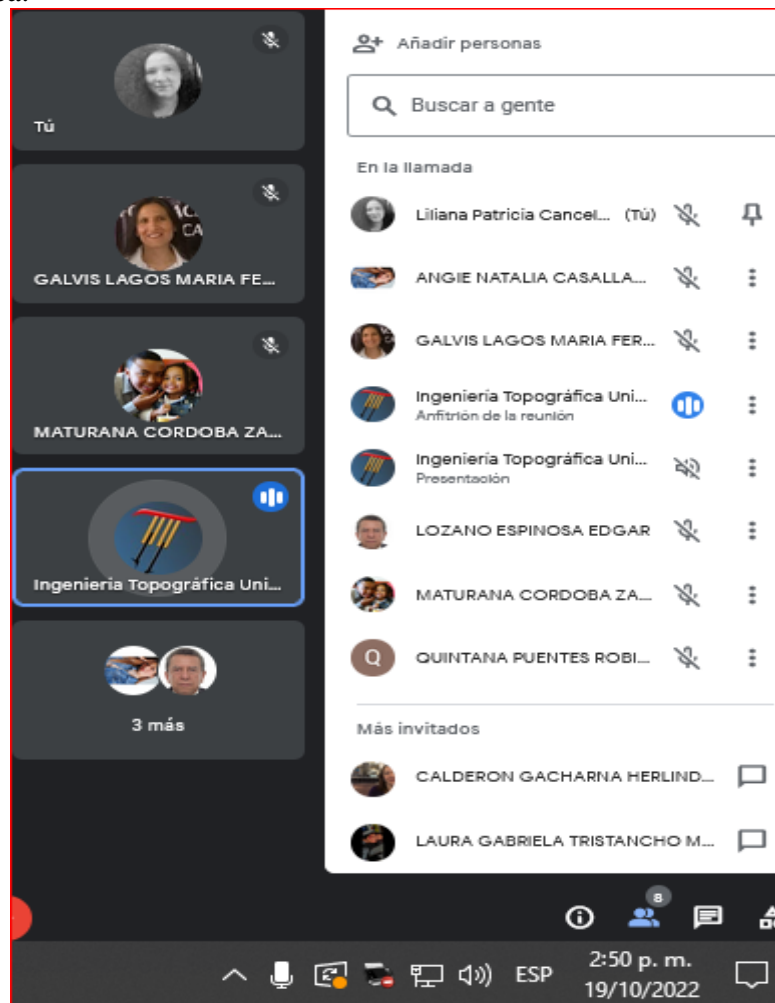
Tú

GALVIS LAGOS MARIA FE...

MATURANA CORDOBA ZA...

Ingeniería Topográfica Uni...

3 más

Añadir personas

Buscar a gente

En la llamada

Liliana Patricia Cancel... (Tú)

ANGIE NATALIA CASALLA...

GALVIS LAGOS MARIA FER...

Ingeniería Topográfica Uni...
Anfitrión de la reunión

Ingeniería Topográfica Uni...
Presentación

LOZANO ESPINOSA EDGAR

MATURANA CORDOBA ZA...

Q QUINTANA PUENTES ROBI...

Más invitados

CALDERON GACHARNA HERLIND...

LAURA GABRIELA TRISTANCHO M...

8

ESP 2:50 p. m. 19/10/2022